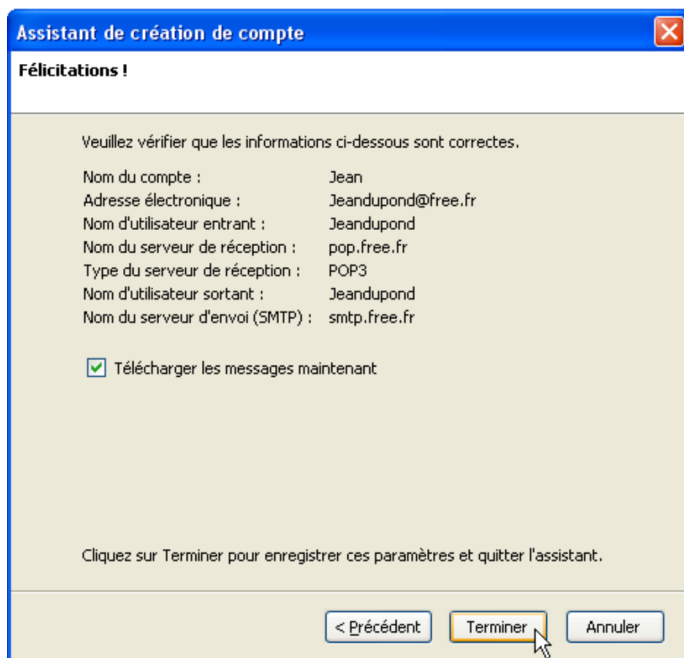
Assistant de création de compte

Félicitations !

Veuillez vérifier que les informations ci-dessous sont correctes.

| | |
|---|---|
| Nom du compte : | Jean |
| Adresse électronique : | Jeandupond@free.fr |
| Nom d'utilisateur entrant : | Jeandupond |
| Nom du serveur de réception : | pop.free.fr |
| Type du serveur de réception : | POP3 |
| Nom d'utilisateur sortant : | Jeandupond |
| Nom du serveur d'envoi (SMTP) : | smtp.free.fr |

Télécharger les messages maintenant

Cliquez sur Terminer pour enregistrer ces paramètres et quitter l'assistant.

< Précédent
Terminer
Annuler